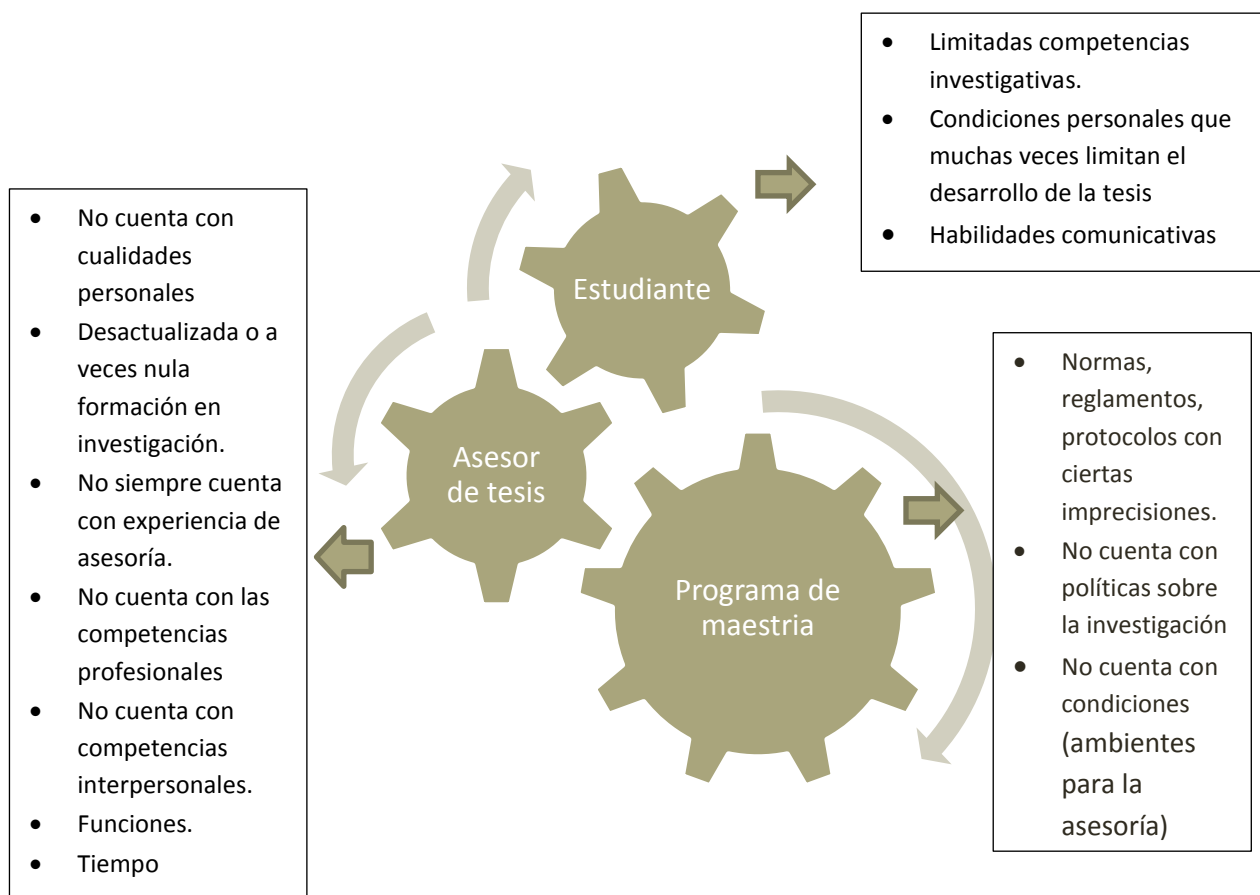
- Limitadas competencias investigativas.
- Condiciones personales que muchas veces limitan el desarrollo de la tesis
- Habilidades comunicativas

- No cuenta con cualidades personales
- Desactualizada o a veces nula formación en investigación.
- No siempre cuenta con experiencia de asesoría.
- No cuenta con las competencias profesionales
- No cuenta con competencias interpersonales.
- Funciones.
- Tiempo

Estudiante

Asesor de tesis

Programa de maestria

- Normas, reglamentos, protocolos con ciertas imprecisiones.
- No cuenta con políticas sobre la investigación
- No cuenta con condiciones (ambientes para la asesoría)